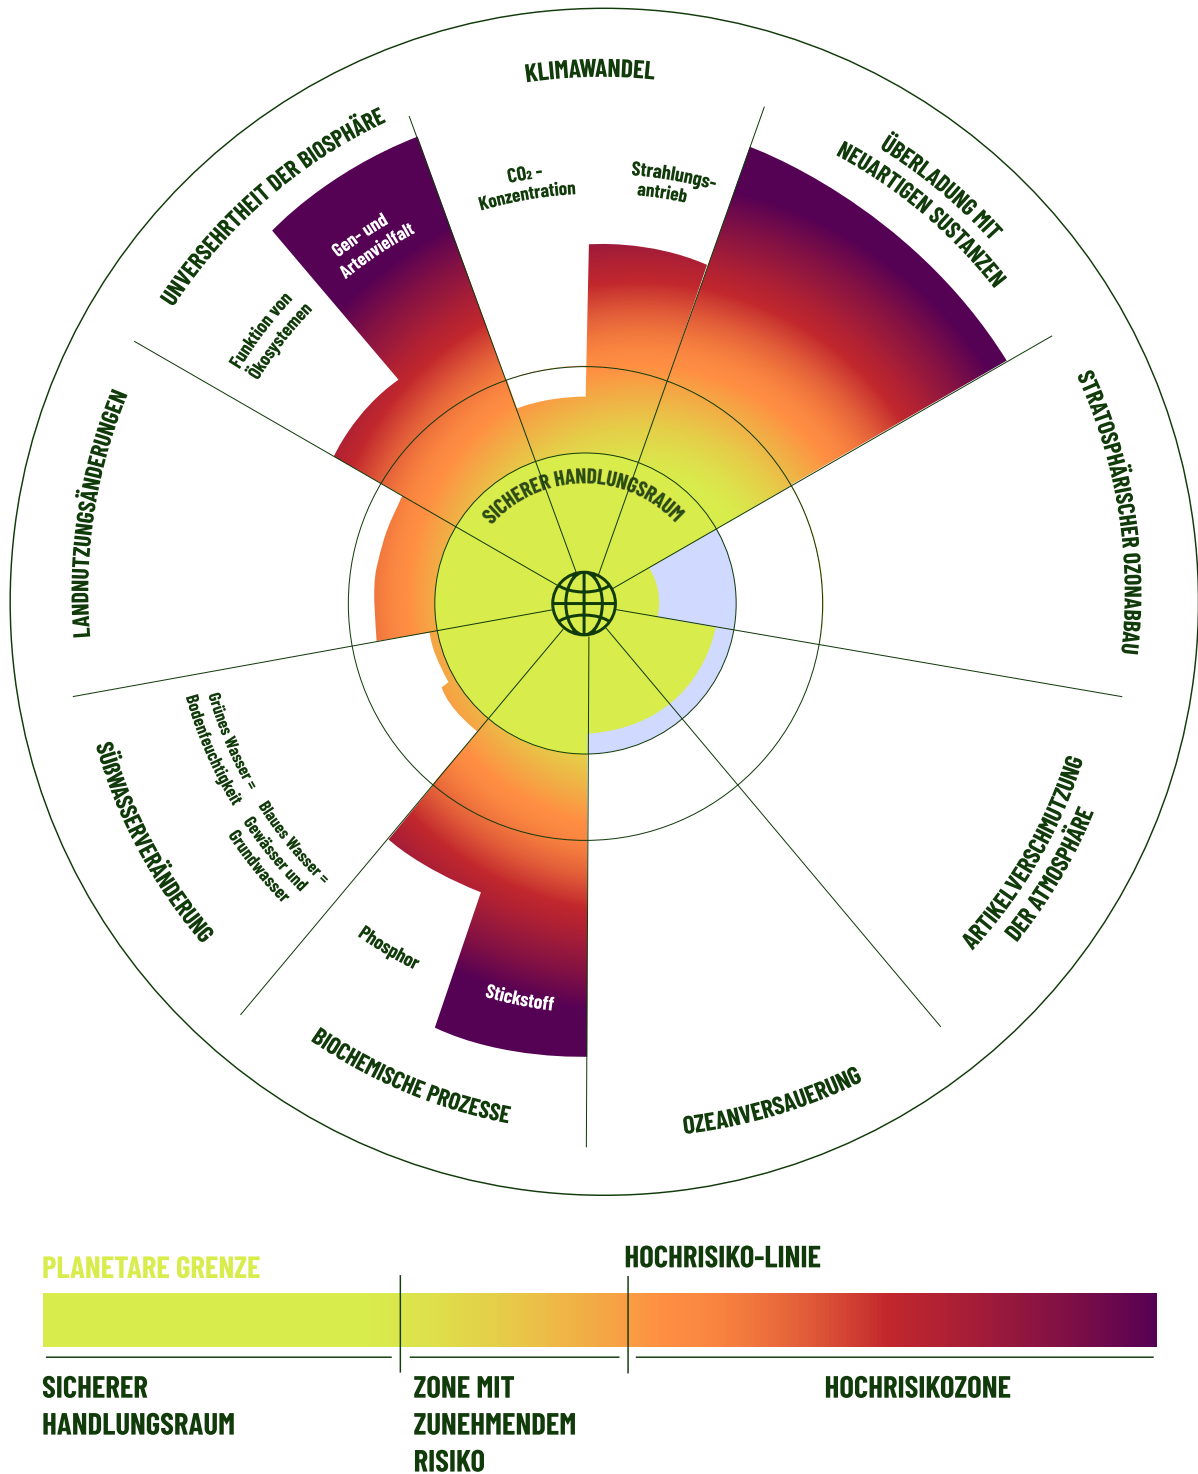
KLIMAWANDEL

$CO_2$ - Konzentration

Strahlungsantrieb

ÜBERLADUNG MIT NEUARTIGEN SUSTANZEN

UNVERSEHRTHEIT DER BIOSPHÄRE

Gen- und Artenvielfalt

Funktion von Ökosystemen

STRATOSPHÄRISCHER OZONABBAU

LANDNUTZUNGSÄNDERUNGEN

SICHERER HANDLUNGSRAUM

Grünes Wasser = Bodenfeuchtigkeit

Blaues Wasser = Gewässer und Grundwasser

SÜßWASSERVERÄNDERUNG

ARTIKELVERSCHMUTZUNG DER ATMOSPHÄRE

Phosphor

Stickstoff

BIOCHEMISCHE PROZESSE

OZEANVERSAUERUNG

PLANETARE GRENZE

HOCHRISIKO-LINIE

SICHERER HANDLUNGSRAUM

ZONE MIT ZUNEHMENDEM RISIKO

HOCHRISIKOZONE